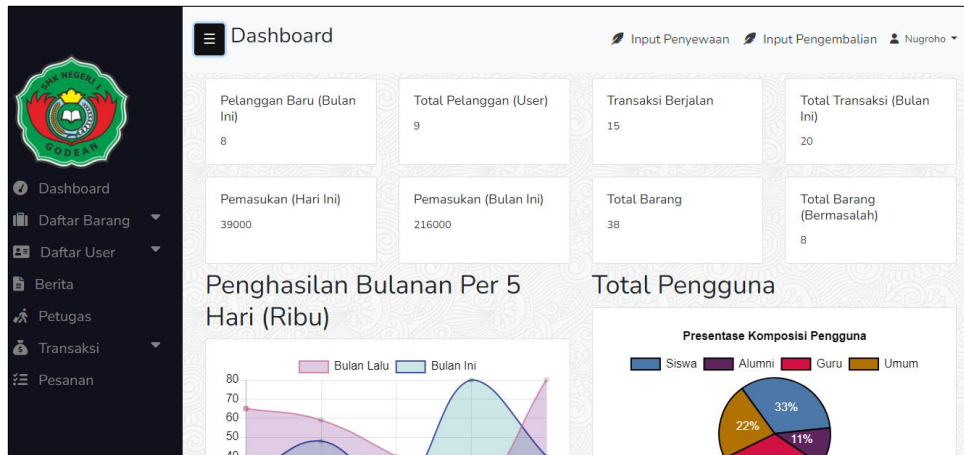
SMK NEGERI 2 GODEAN

Dashboard
Daftar Barang
Daftar User
Berita
Petugas
Transaksi
Pesanan

Dashboard

Input Penyewaan Input Pengembalian Nugroho

Pelanggan Baru (Bulan Ini)
8

Total Pelanggan (User)
9

Transaksi Berjalan
15

Total Transaksi (Bulan Ini)
20

Pemasukan (Hari Ini)
39000

Pemasukan (Bulan Ini)
216000

Total Barang
38

Total Barang (Bermasalah)
8

Penghasilan Bulanan Per 5 Hari (Ribu)

Bulan Lalu Bulan Ini

80
70
60
50
40

Total Pengguna

Presentase Komposisi Pengguna

Siswa Alumni Guru Umum

33%
22%
11%